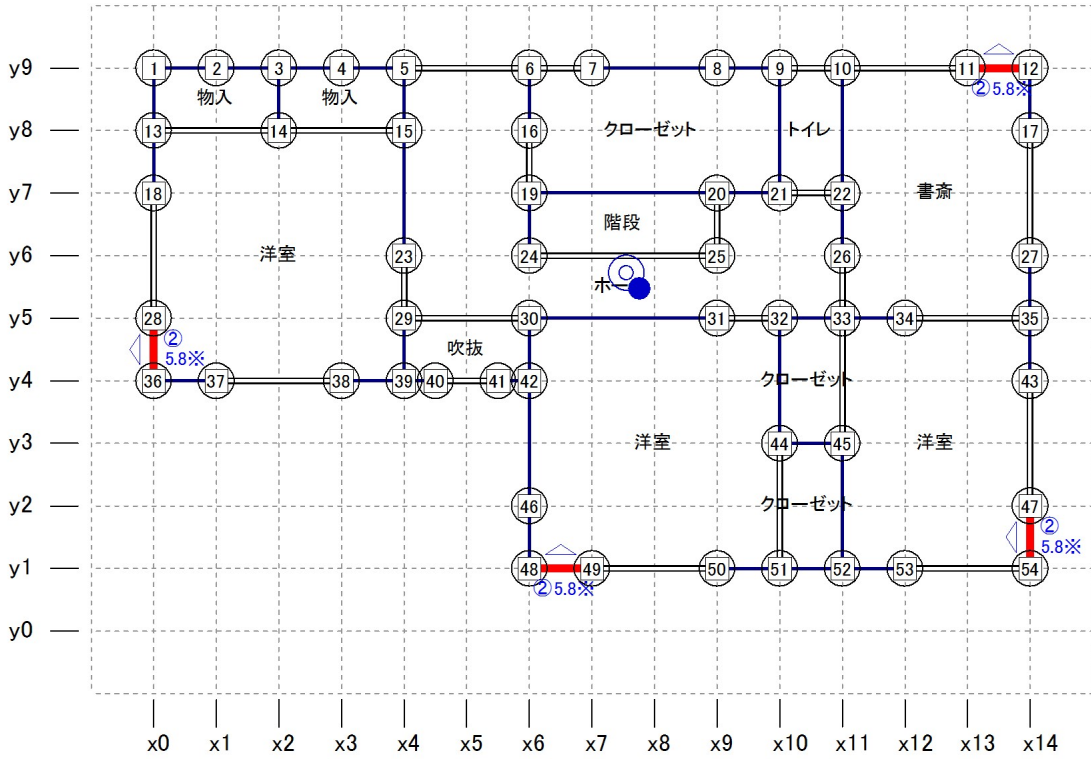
y9
y8
y7
y6
y5
y4
y3
y2
y1
y0

1 2 3 4 5 6 7 8 9 10 11 12
物入 物入
② 5.8※
13 14 15 16 クローゼット トイレ 17
18 19 20 21 22 書斎
洋室 階段
23 24 25 26 27
ホール
28 29 30 31 32 33 34 35
②
5.8※
吹抜
36 37 38 39 40 41 42 43
クローゼット
洋室 44 45 洋室
46 クローゼット 47
②
5.8※
48 49 50 51 52 53 54
② 5.8※

x0 x1 x2 x3 x4 x5 x6 x7 x8 x9 x10 x11 x12 x13 x14